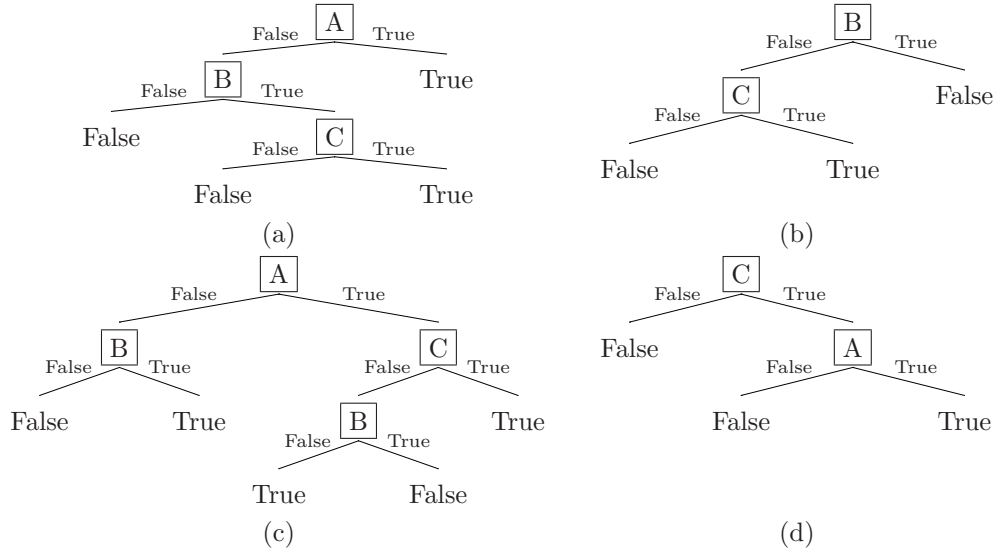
A
False True
B True
False True
False C
False True
False True
(a)

B
False True
C False
False True
False True
(b)

A
False True
B C
False True False True
False True B True
False True
True False
(c)

C
False True
False A
False True
False True
(d)